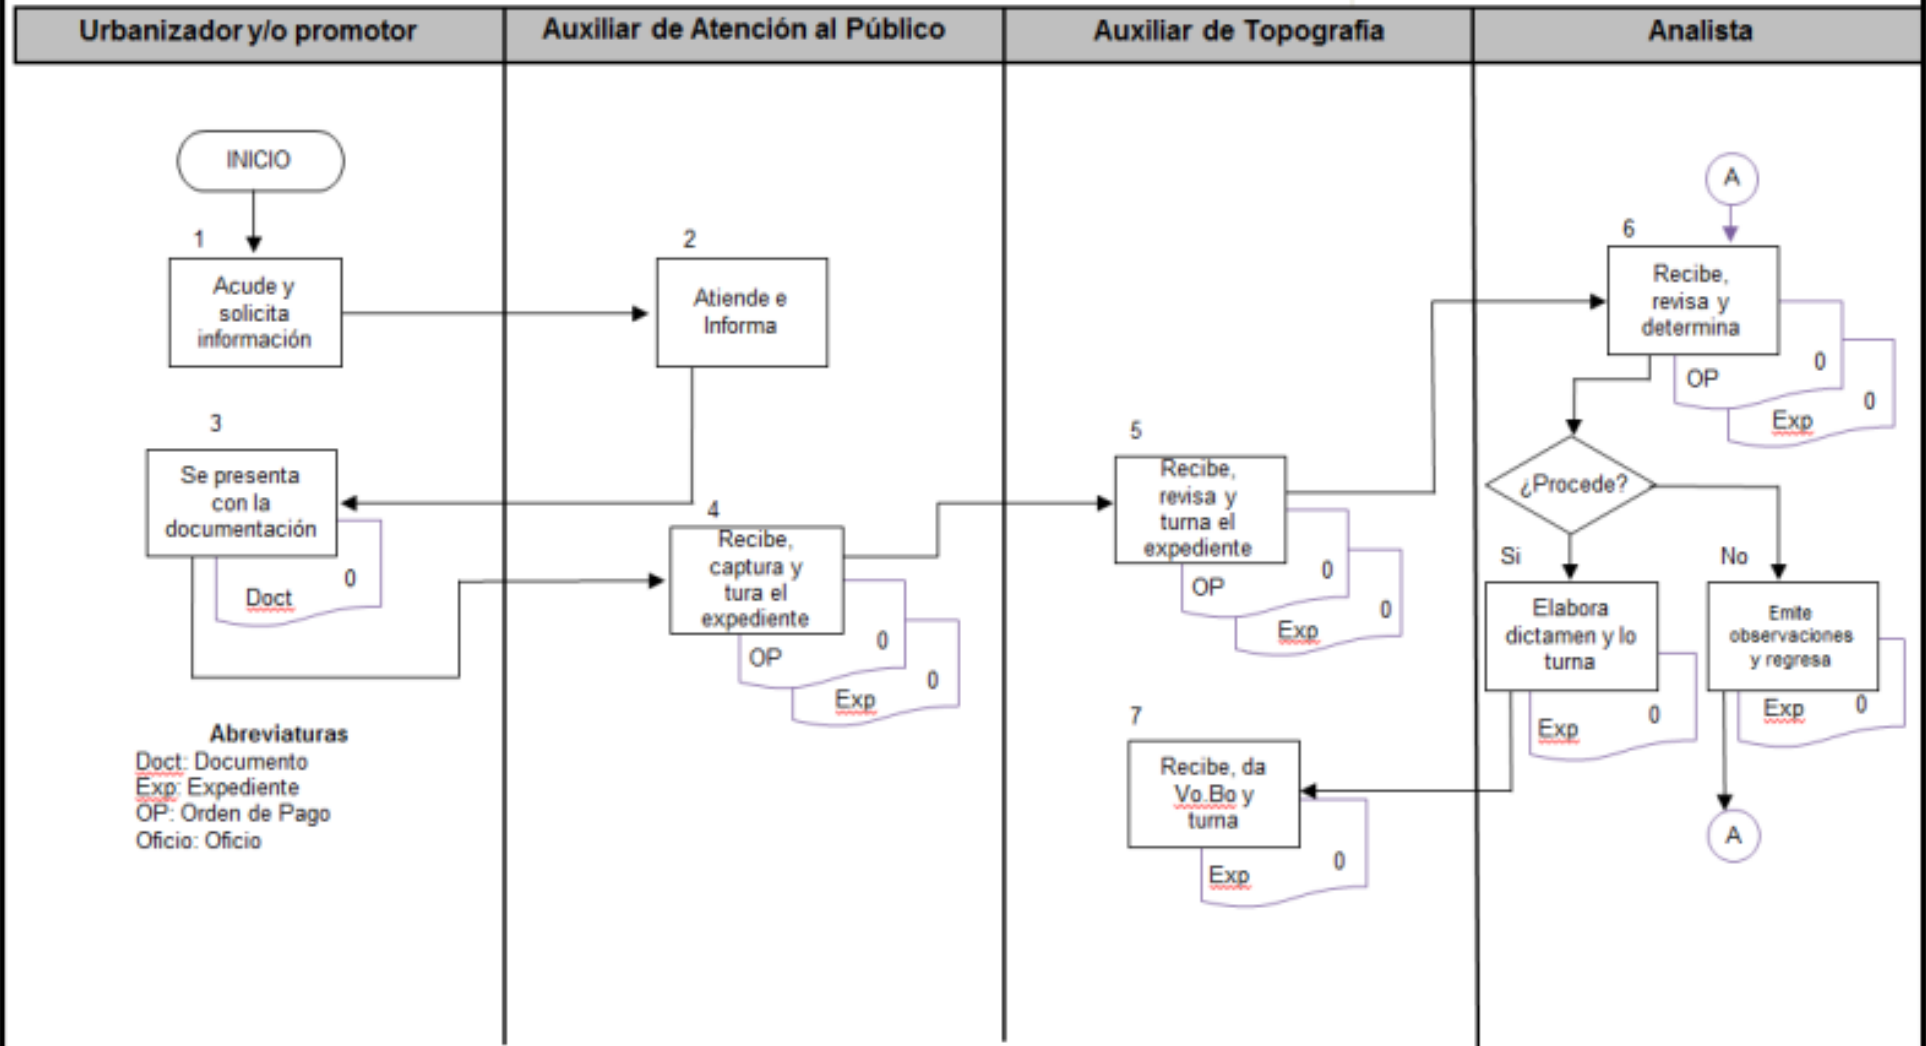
| Urbanizador y/o promotor | Auxiliar de Atención al Público | Auxiliar de Topografía | Analista |
|---|---|---|---|

INICIO

1
Acude y solicita información

2
Atiende e Informa

3
Se presenta con la documentación

Doct 0

4
Recibe, captura y tura el expediente

OP 0
Exp 0

5
Recibe, revisa y turna el expediente

OP 0
Exp 0

A

6
Recibe, revisa y determina

OP 0
Exp 0

¿Procede?

Si
Elabora dictamen y lo turna

Exp 0

No
Emite observaciones y regresa

Exp 0

A

7
Recibe, da Vo.Bo y turna

Exp 0

Abreviaturas
Doct: Documento
Exp: Expediente
OP: Orden de Pago
Oficio: Oficio